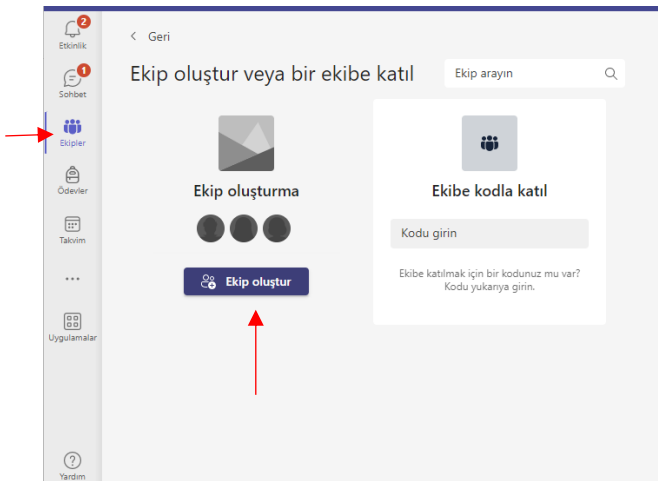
2
Etkinlik

1
Sohbet

Ekipler

Ödevler

Takvim

...

Uygulamalar

Yardım

< Geri

Ekip oluştur veya bir ekibe katıl

Ekip arayın

Ekip oluşturma

Ekip oluştur

Ekibe kodla katıl

Kodu girin

Ekibe katılmak için bir kodunuz mu var? Kodu yukarıya girin.